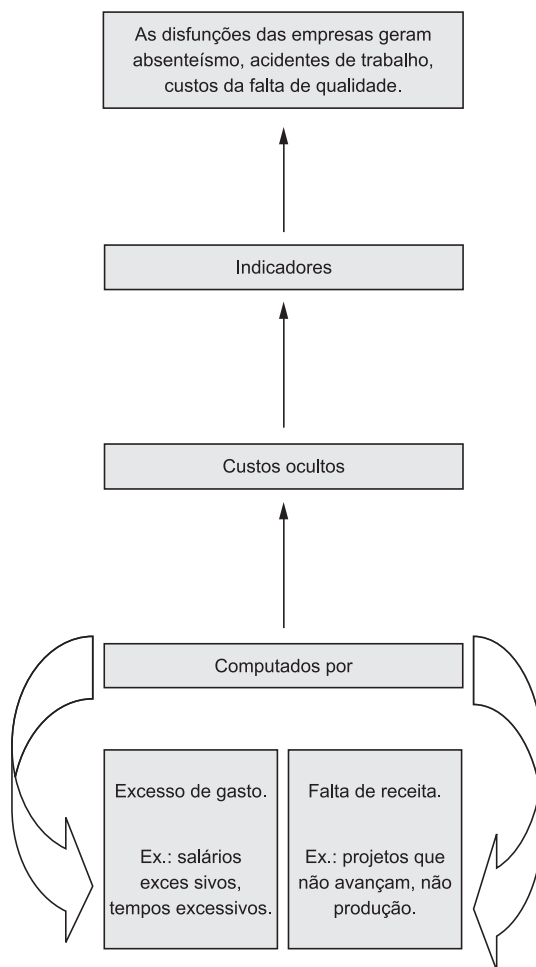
As disfunções das empresas geram absenteísmo, acidentes de trabalho, custos da falta de qualidade.

Indicadores

Custos ocultos

Computados por

Excesso de gasto.

Ex.: salários exces sivos, tempos excessivos.

Falta de receita.

Ex.: projetos que não avançam, não produção.